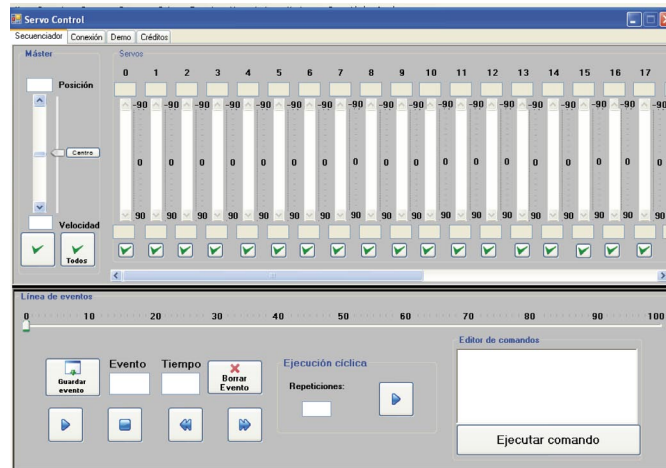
Servo Control

Secuenciador | Conexión | Demo | Créditos

Máster

Posición

Centro

Velocidad

Todos

Servos

| 0 | 1 | 2 | 3 | 4 | 5 | 6 | 7 | 8 | 9 | 10 | 11 | 12 | 13 | 14 | 15 | 16 | 17 |
|---|---|---|---|---|---|---|---|---|---|---|---|---|---|---|---|---|---|
| -90 | -90 | -90 | -90 | -90 | -90 | -90 | -90 | -90 | -90 | -90 | -90 | -90 | -90 | -90 | -90 | -90 | -90 |
| 0 | 0 | 0 | 0 | 0 | 0 | 0 | 0 | 0 | 0 | 0 | 0 | 0 | 0 | 0 | 0 | 0 | 0 |
| 90 | 90 | 90 | 90 | 90 | 90 | 90 | 90 | 90 | 90 | 90 | 90 | 90 | 90 | 90 | 90 | 90 | 90 |

Línea de eventos

0 10 20 30 40 50 60 70 80 90 100

Guardar evento

Evento

Tiempo

Borrar Evento

Ejecución cíclica

Repeticiones:

Editor de comandos

Ejecutar comando